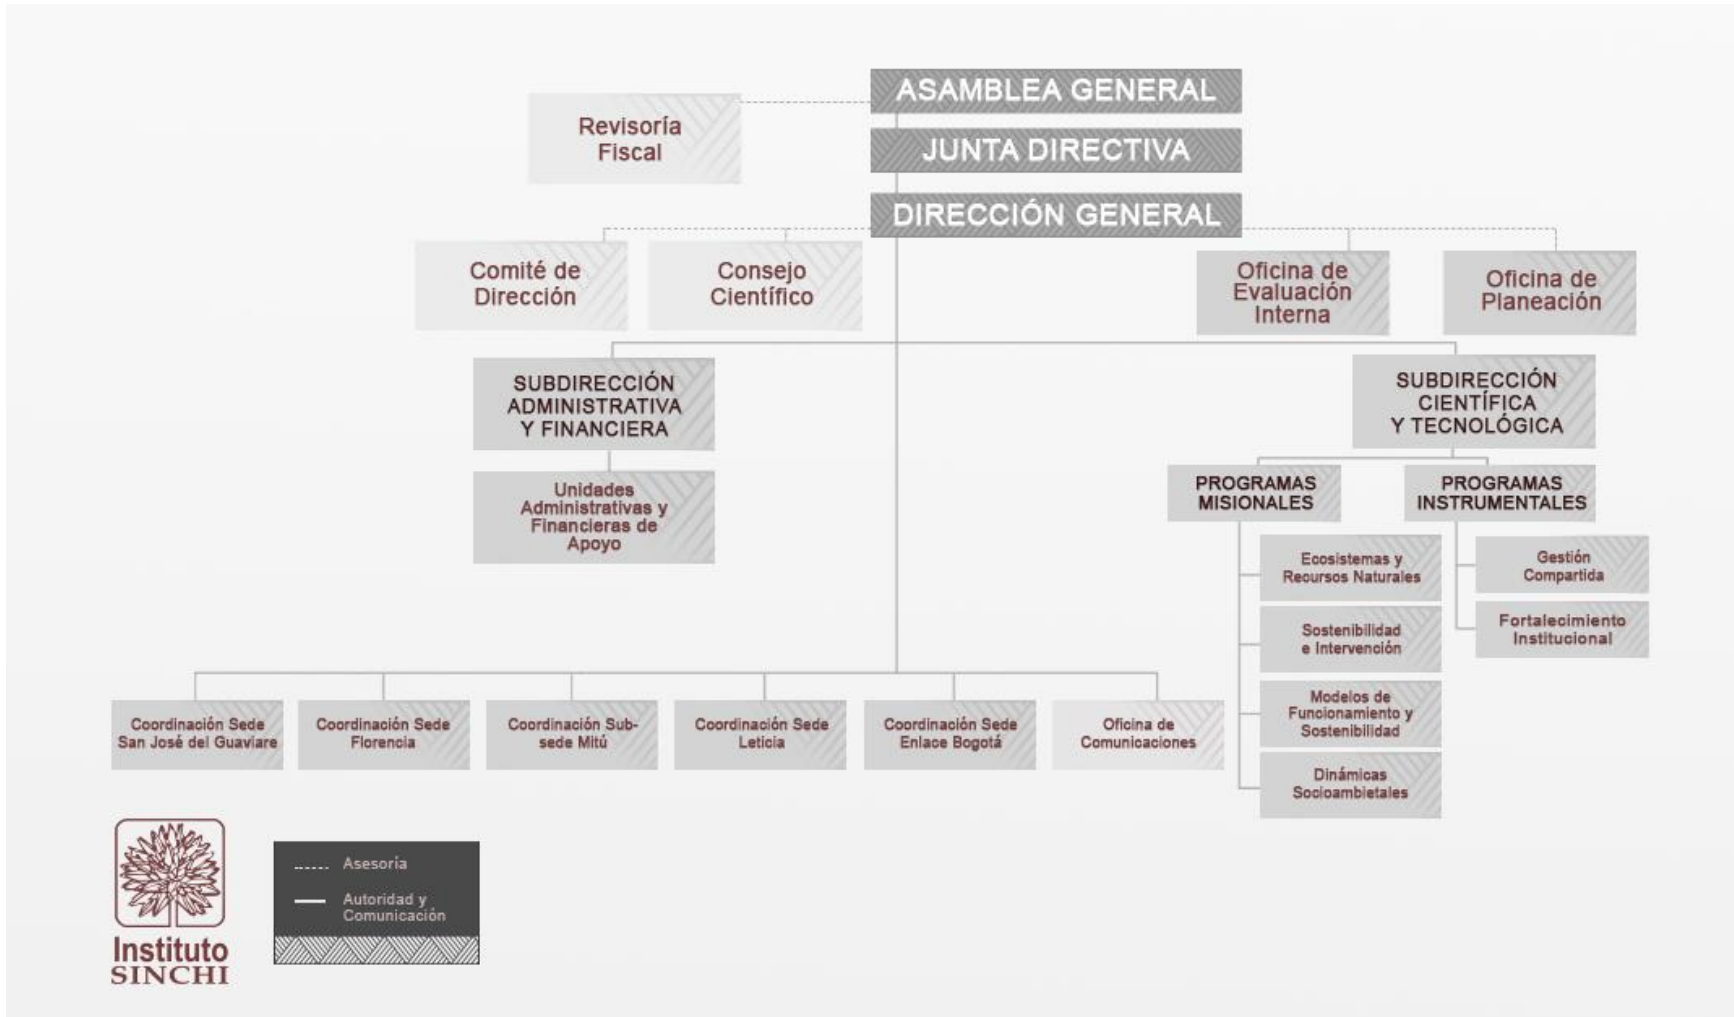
ASAMBLEA GENERAL

Revisoría Fiscal

JUNTA DIRECTIVA

DIRECCIÓN GENERAL

Comité de Dirección

Consejo Científico

Oficina de Evaluación Interna

Oficina de Planeación

SUBDIRECCIÓN ADMINISTRATIVA Y FINANCIERA

Unidades Administrativas y Financieras de Apoyo

SUBDIRECCIÓN CIENTÍFICA Y TECNOLÓGICA

PROGRAMAS MISIONALES

PROGRAMAS INSTRUMENTALES

Ecosistemas y Recursos Naturales

Sostenibilidad e Intervención

Modelos de Funcionamiento y Sostenibilidad

Dinámicas Socioambietales

Gestión Compartida

Fortalecimiento Institucional

Coordinación Sede San José del Guaviare

Coordinación Sede Florencia

Coordinación Sub-sede Mitú

Coordinación Sede Leticia

Coordinación Sede Enlace Bogotá

Oficina de Comunicaciones

Instituto SINCHI

Asesoría

Autoridad y Comunicación